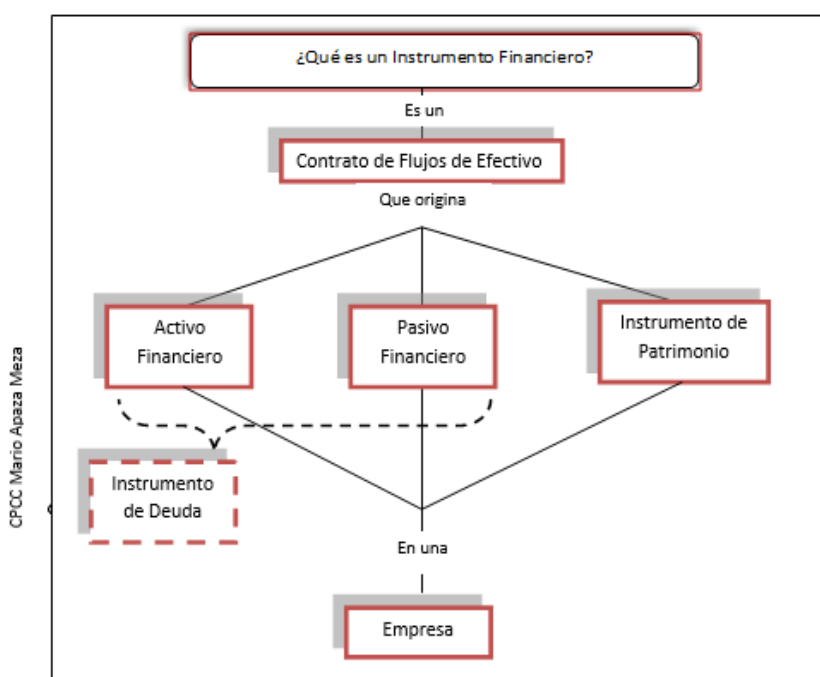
CPCC Mario Apaza Meza

¿Qué es un Instrumento Financiero?

Es un

Contrato de Flujos de Efectivo

Que origina

Activo Financiero

Pasivo Financiero

Instrumento de Patrimonio

Instrumento de Deuda

En una

Empresa